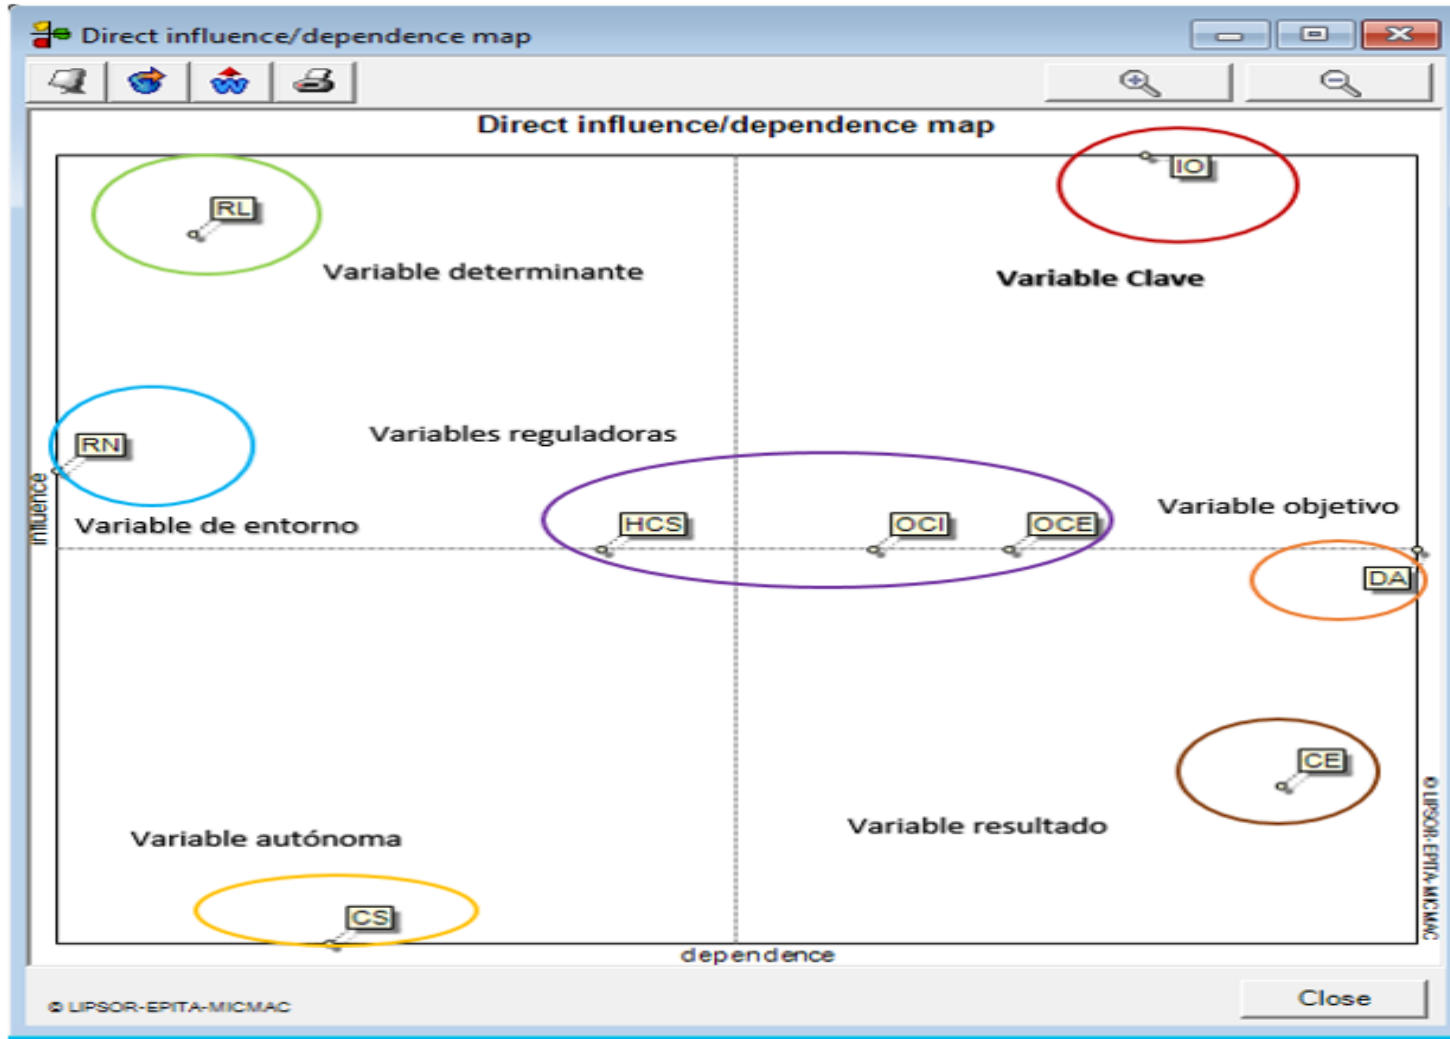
Direct influence/dependence map

Direct influence/dependence map

RL

Variable determinante

IO

Variable Clave

RN

Variables reguladoras

Influence

Variable de entorno

HCS

OCI

OCE

Variable objetivo

DA

CE

Variable resultado

Variable autónoma

CS

dependence

© LIPSOR-EPITA-MICMAC

© LIPSOR-EPITA-MICMAC

Close